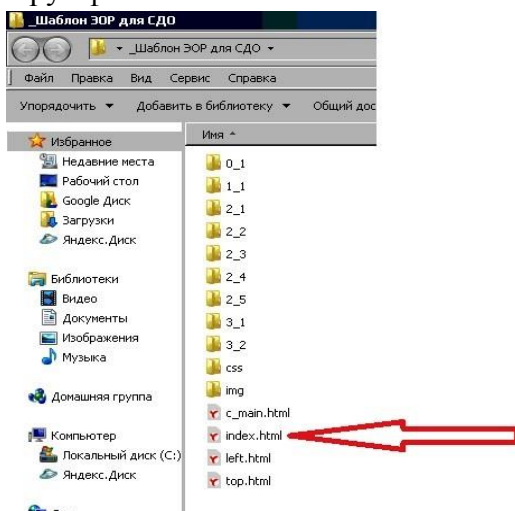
_Шаблон ЭОР для СДО

▾ _Шаблон ЭОР для СДО ▾

Файл Правка Вид Сервис Справка

Упорядочить ▾ Добавить в библиотеку ▾ Общий дос

Избранное
Недавние места
Рабочий стол
Google Диск
Загрузки
Яндекс.Диск

Библиотеки
Видео
Документы
Изображения
Музыка

Домашняя группа

Компьютер
Локальный диск (C:)
Яндекс.Диск

Имя

0_1
1_1
2_1
2_2
2_3
2_4
2_5
3_1
3_2
css
img
c_main.html
index.html
left.html
top.html